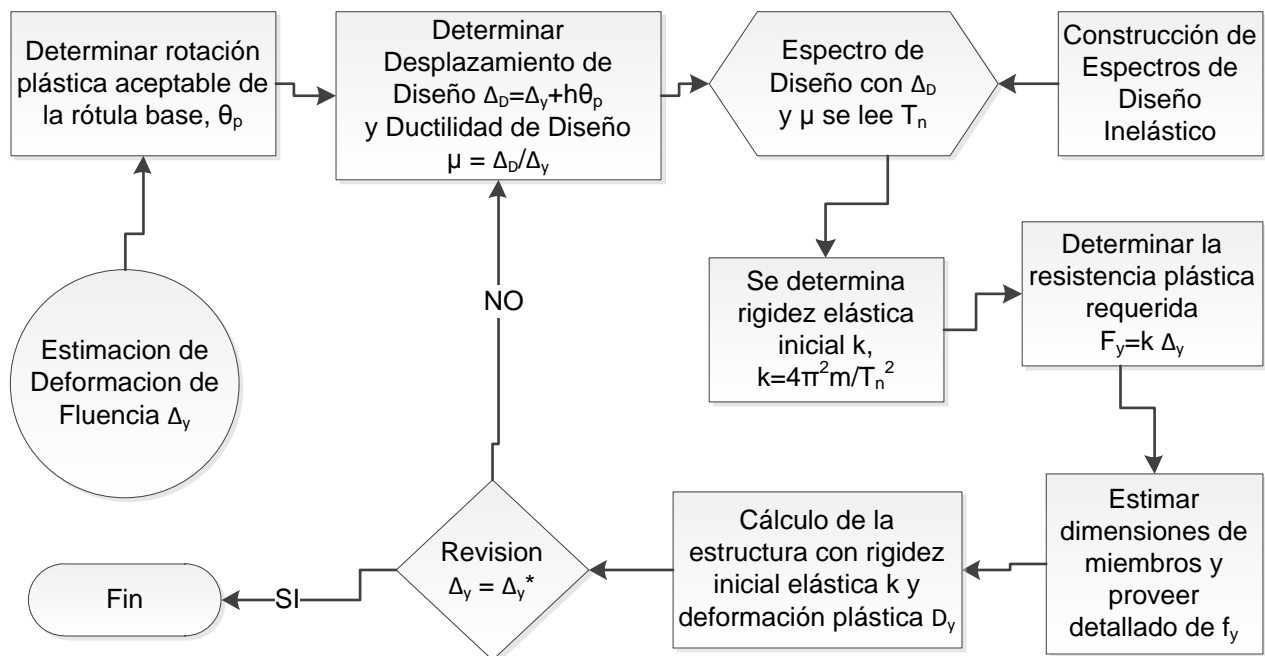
Determinar rotación plástica aceptable de la rótula base, $\theta_p$

Determinar Desplazamiento de Diseño $\Delta_D=\Delta_y+h\theta_p$ y Ductilidad de Diseño $\mu = \Delta_D/\Delta_y$

Espectro de Diseño con $\Delta_D$ y $\mu$ se lee $T_n$

Construcción de Espectros de Diseño Inelástico

Estimacion de Deformacion de Fluencia $\Delta_y$

NO

Se determina rigidez elástica inicial k, $k=4\pi^2m/T_n^2$

Determinar la resistencia plástica requerida $F_y=k\ \Delta_y$

Estimar dimensiones de miembros y proveer detallado de $f_y$

Cálculo de la estructura con rigidez inicial elástica k y deformación plástica $D_y$

Revision $\Delta_y = \Delta_y^*$

SI

Fin